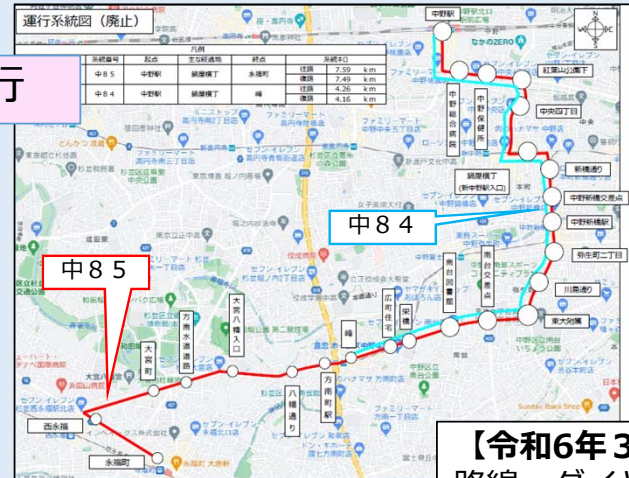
運行系統図（廃止）

丁

凡例

| 系統番号 | 起点 | 主な経過地 | 終点 | | 系統キロ |
|---|---|---|---|---|---|
| 中８５ | 中野駅 | 鍋屋横丁 | 永福町 | 往路 | 7.59 km |
| | | | | 復路 | 7.49 km |
| 中８４ | 中野駅 | 鍋屋横丁 | 峰 | 往路 | 4.26 km |
| | | | | 復路 | 4.16 km |

中野駅
紅葉山公園下
中野総合病院
中野保健所
中央四丁目
新橋通り
鍋屋横丁（新中野駅入口）
中野新橋交差点
中野新橋駅
中８４
弥生町二丁目
川島通り
東大附属
南台交差点
南台四丁目
中８５
大宮八幡入口
方南水道路
大宮町
保健
広町住宅
峰
方南町駅
八幡通り
西永福
永福町

【令和6年3
路線 ダイ